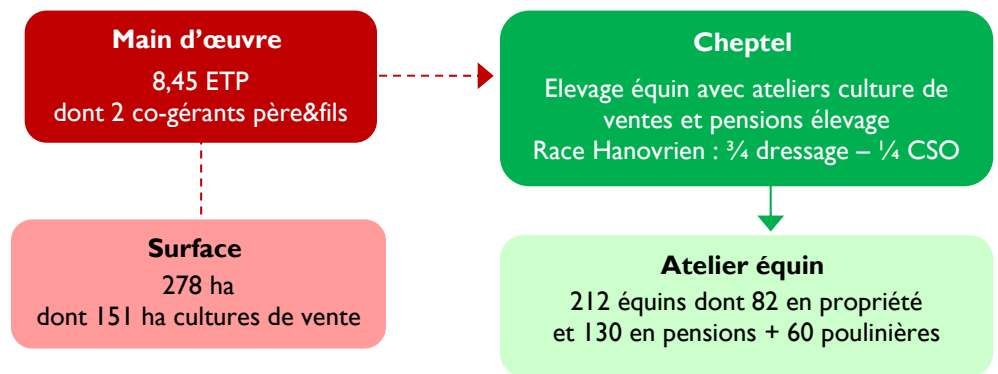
Main d'œuvre
8,45 ETP
dont 2 co-gérants père&fils

Cheptel
Elevage équin avec ateliers culture de ventes et pensions élevage
Race Hanovrien : ¾ dressage – ¼ CSO

Surface
278 ha
dont 151 ha cultures de vente

Atelier équin
212 équins dont 82 en propriété et 130 en pensions + 60 poulinières